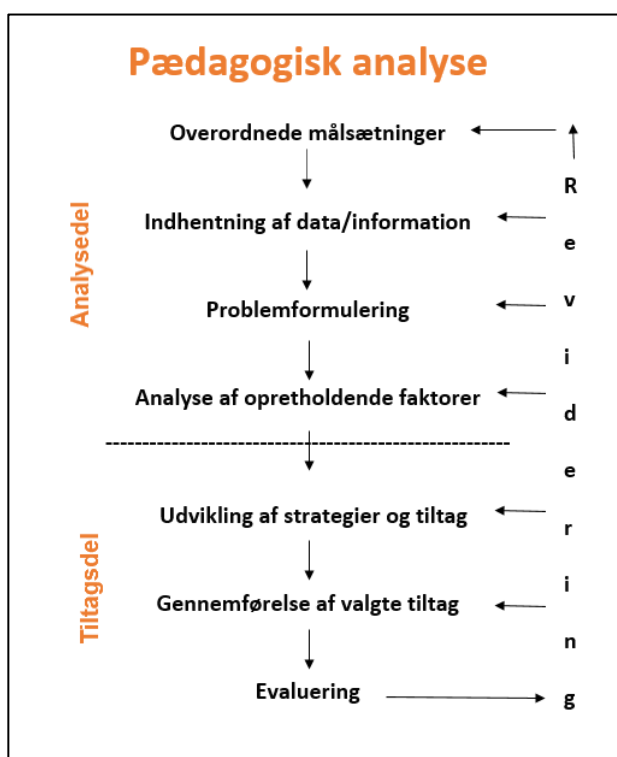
Pædagogisk analyse

Analysedel

Overordnede målsætninger

Indhentning af data/information

Problemformulering

Analyse af opretholdende faktorer

Tiltagsdel

Udvikling af strategier og tiltag

Gennemførelse af valgte tiltag

Evaluering

Revidering